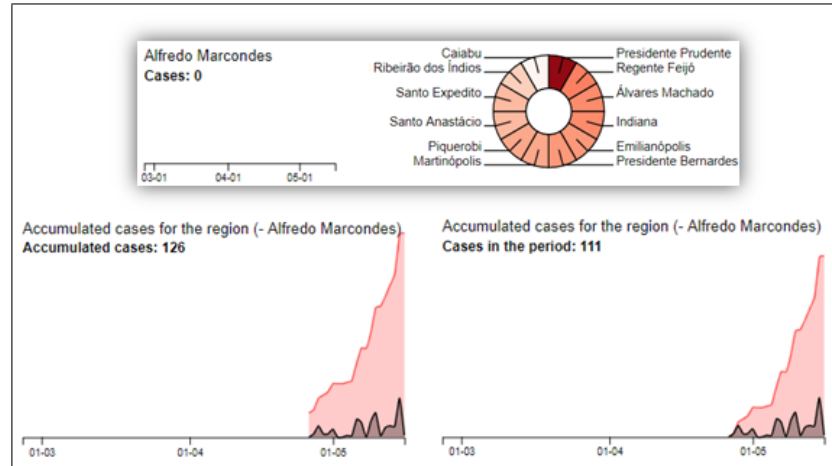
Alfredo Marcondes
Cases: 0

03-01 04-01 05-01

Caiabu
Ribeirão dos Índios
Santo Expedito
Santo Anastácio
Piquerobi
Martinópolis
Presidente Prudente
Regente Feijó
Álvares Machado
Indiana
Emilianópolis
Presidente Bernardes

Accumulated cases for the region (- Alfredo Marcondes)
Accumulated cases: 126

01-03 01-04 01-05

Accumulated cases for the region (- Alfredo Marcondes)
Cases in the period: 111

01-03 01-04 01-05